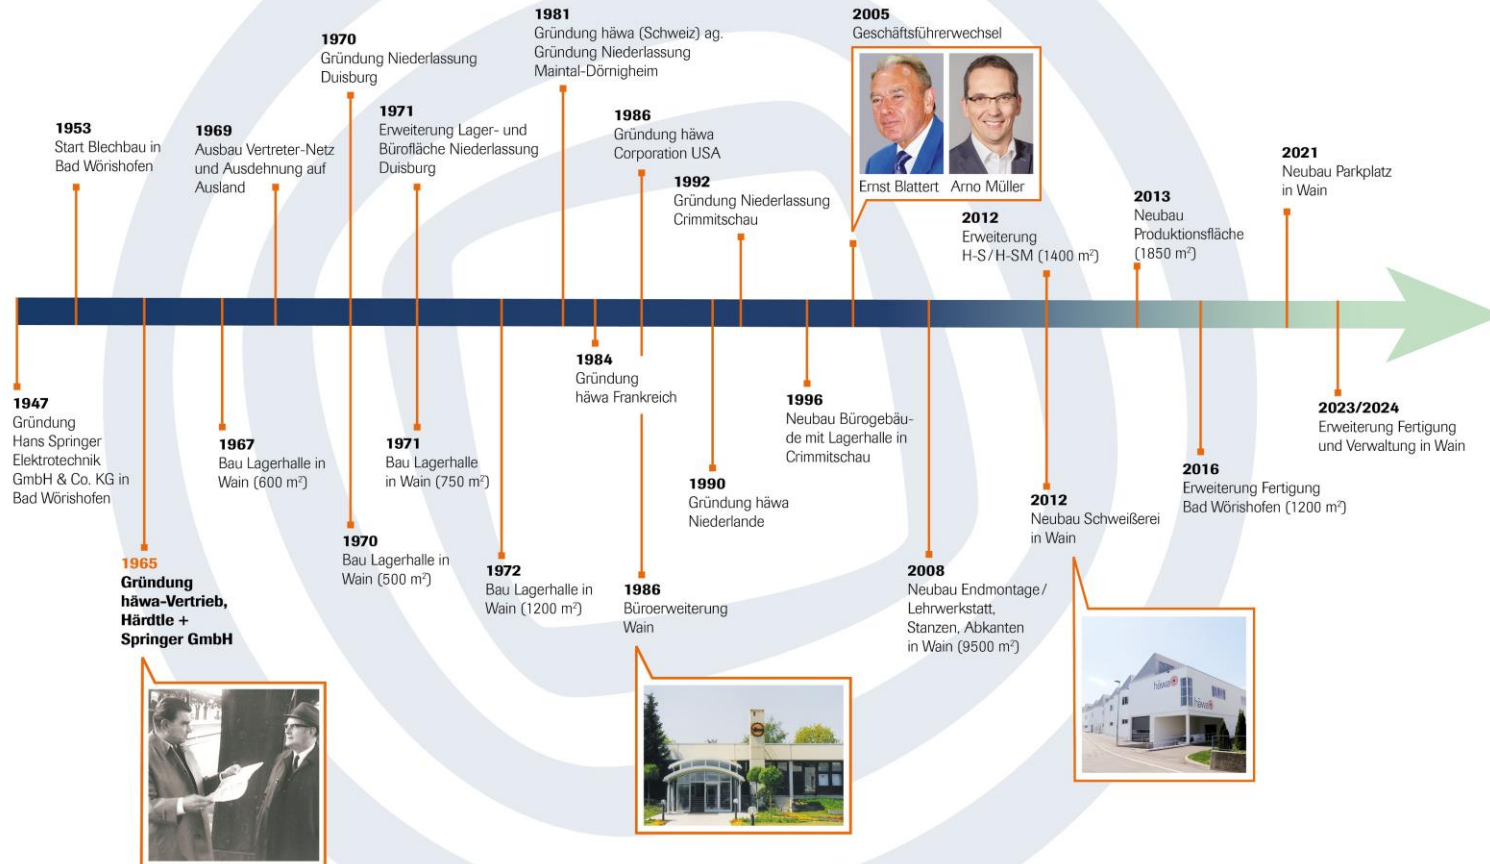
1953
Start Blechbau in Bad Wörishofen

1969
Ausbau Vertreter-Netz und Ausdehnung auf Ausland

1970
Gründung Niederlassung Duisburg

1971
Erweiterung Lager- und Bürofläche Niederlassung Duisburg

1981
Gründung häwa (Schweiz) ag.
Gründung Niederlassung Maintal-Dörnigheim

1986
Gründung häwa Corporation USA

1992
Gründung Niederlassung Crimmitschau

2005
Geschäftsführerwechsel

Ernst Blattert Arno Müller

2012
Erweiterung H-S/H-SM (1400 m$^2$)

2013
Neubau Produktionsfläche (1850 m$^2$)

2021
Neubau Parkplatz in Wain

1947
Gründung Hans Springer Elektrotechnik GmbH & Co. KG in Bad Wörishofen

1965
Gründung häwa-Vertrieb, Härdtle + Springer GmbH

1967
Bau Lagerhalle in Wain (600 m$^2$)

1970
Bau Lagerhalle in Wain (500 m$^2$)

1971
Bau Lagerhalle in Wain (750 m$^2$)

1972
Bau Lagerhalle in Wain (1200 m$^2$)

1984
Gründung häwa Frankreich

1986
Büroerweiterung Wain

1990
Gründung häwa Niederlande

1996
Neubau Bürogebäude mit Lagerhalle in Crimmitschau

2008
Neubau Endmontage/ Lehrwerkstatt, Stanzen, Abkanten in Wain (9500 m$^2$)

2012
Neubau Schweißerei in Wain

2016
Erweiterung Fertigung Bad Wörishofen (1200 m$^2$)

2023/2024
Erweiterung Fertigung und Verwaltung in Wain